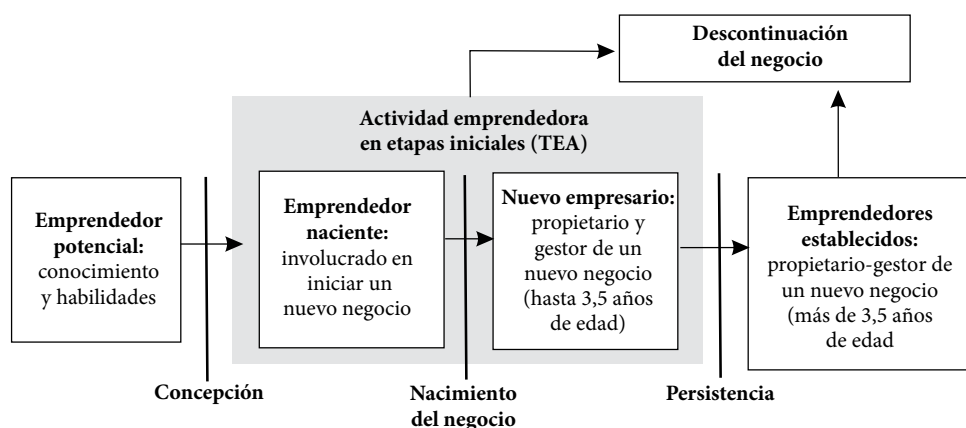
Descontinuación del negocio

Actividad emprendedora en etapas iniciales (TEA)

Emprendedor potencial: conocimiento y habilidades

Emprendedor naciente: involucrado en iniciar un nuevo negocio

Nuevo empresario: propietario y gestor de un nuevo negocio (hasta 3,5 años de edad)

Emprendedores establecidos: propietario-gestor de un nuevo negocio (más de 3,5 años de edad

Concepción

Nacimiento del negocio

Persistencia